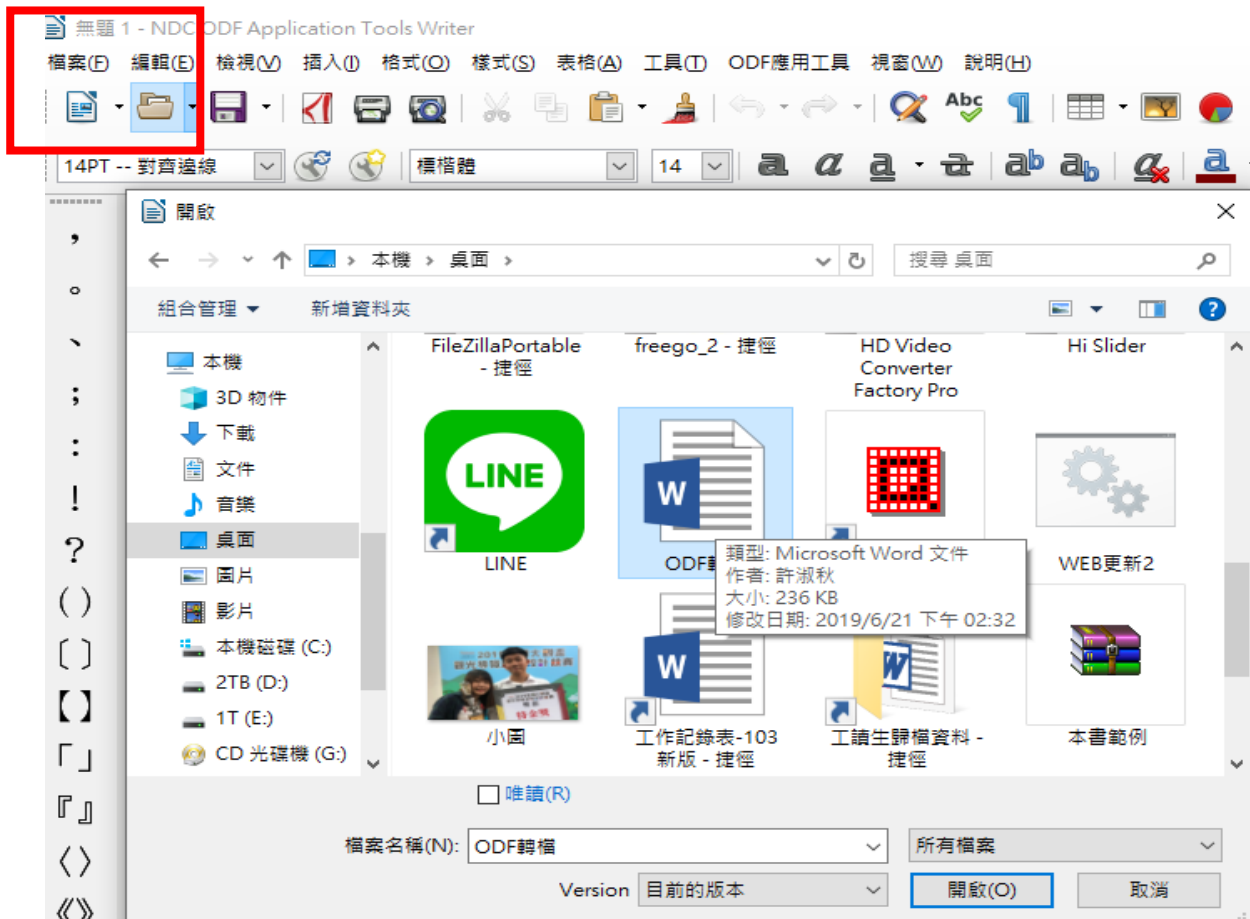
無題 1 - NDC ODF Application Tools Writer

檔案(F) 編輯(E) 檢視(V) 插入(I) 格式(O) 樣式(S) 表格(A) 工具(T) ODF應用工具 視窗(W) 說明(H)

14PT -- 對齊邊線 標楷體 14

開啟

本機 › 桌面 ›

搜尋 桌面

組合管理 ▾ 新增資料夾

本機
3D 物件
下載
文件
音樂
桌面
圖片
影片
本機磁碟 (C:)
2TB (D:)
1T (E:)
CD 光碟機 (G:)

FileZillaPortable - 捷徑
freego_2 - 捷徑
HD Video Converter Factory Pro
Hi Slider

LINE
LINE
ODF轉
WEB更新2

類型: Microsoft Word 文件
作者: 許淑秋
大小: 236 KB
修改日期: 2019/6/21 下午 02:32

小園
工作記錄表-103新版 - 捷徑
工讀生歸檔資料 - 捷徑
本書範例

唯讀(R)

檔案名稱(N): ODF轉檔
所有檔案
Version 目前的版本
開啟(O)
取消

，
。
、
；
：
！
？
( )
〔 〕
【 】
「 」
『 』
〈 〉
《 》